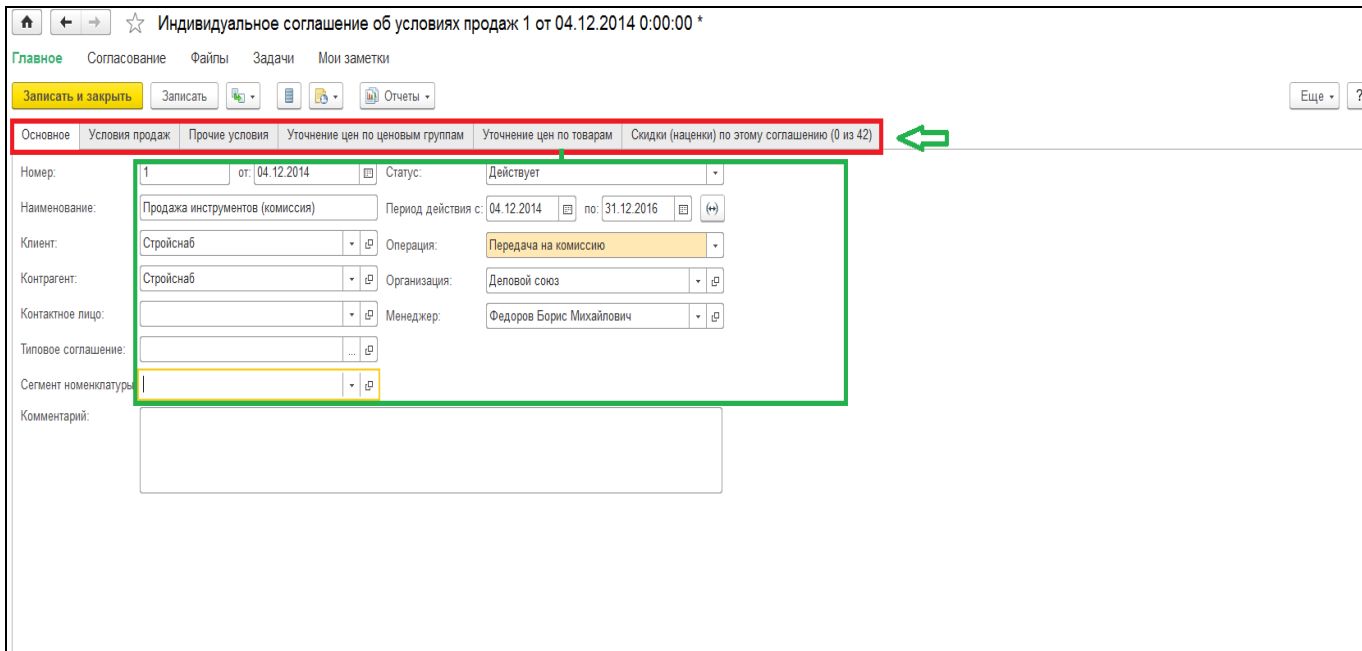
Индивидуальное соглашение об условиях продаж 1 от 04.12.2014 0:00:00 *

Главное Согласование Файлы Задачи Мои заметки

Записать и закрыть Записать Отчеты Еще ?

Основное Условия продаж Прочие условия Уточнение цен по ценовым группам Уточнение цен по товарам Скидки (наценки) по этому соглашению (0 из 42)

Номер: 1 от: 04.12.2014
Статус: Действует
Наименование: Продажа инструментов (комиссия)
Период действия с: 04.12.2014 по: 31.12.2016
Клиент: Стройснаб
Операция: Передача на комиссию
Контрагент: Стройснаб
Организация: Деловой союз
Контактное лицо:
Менеджер: Федоров Борис Михайлович
Типовое соглашение:
Сегмент номенклатуры:
Комментарий: